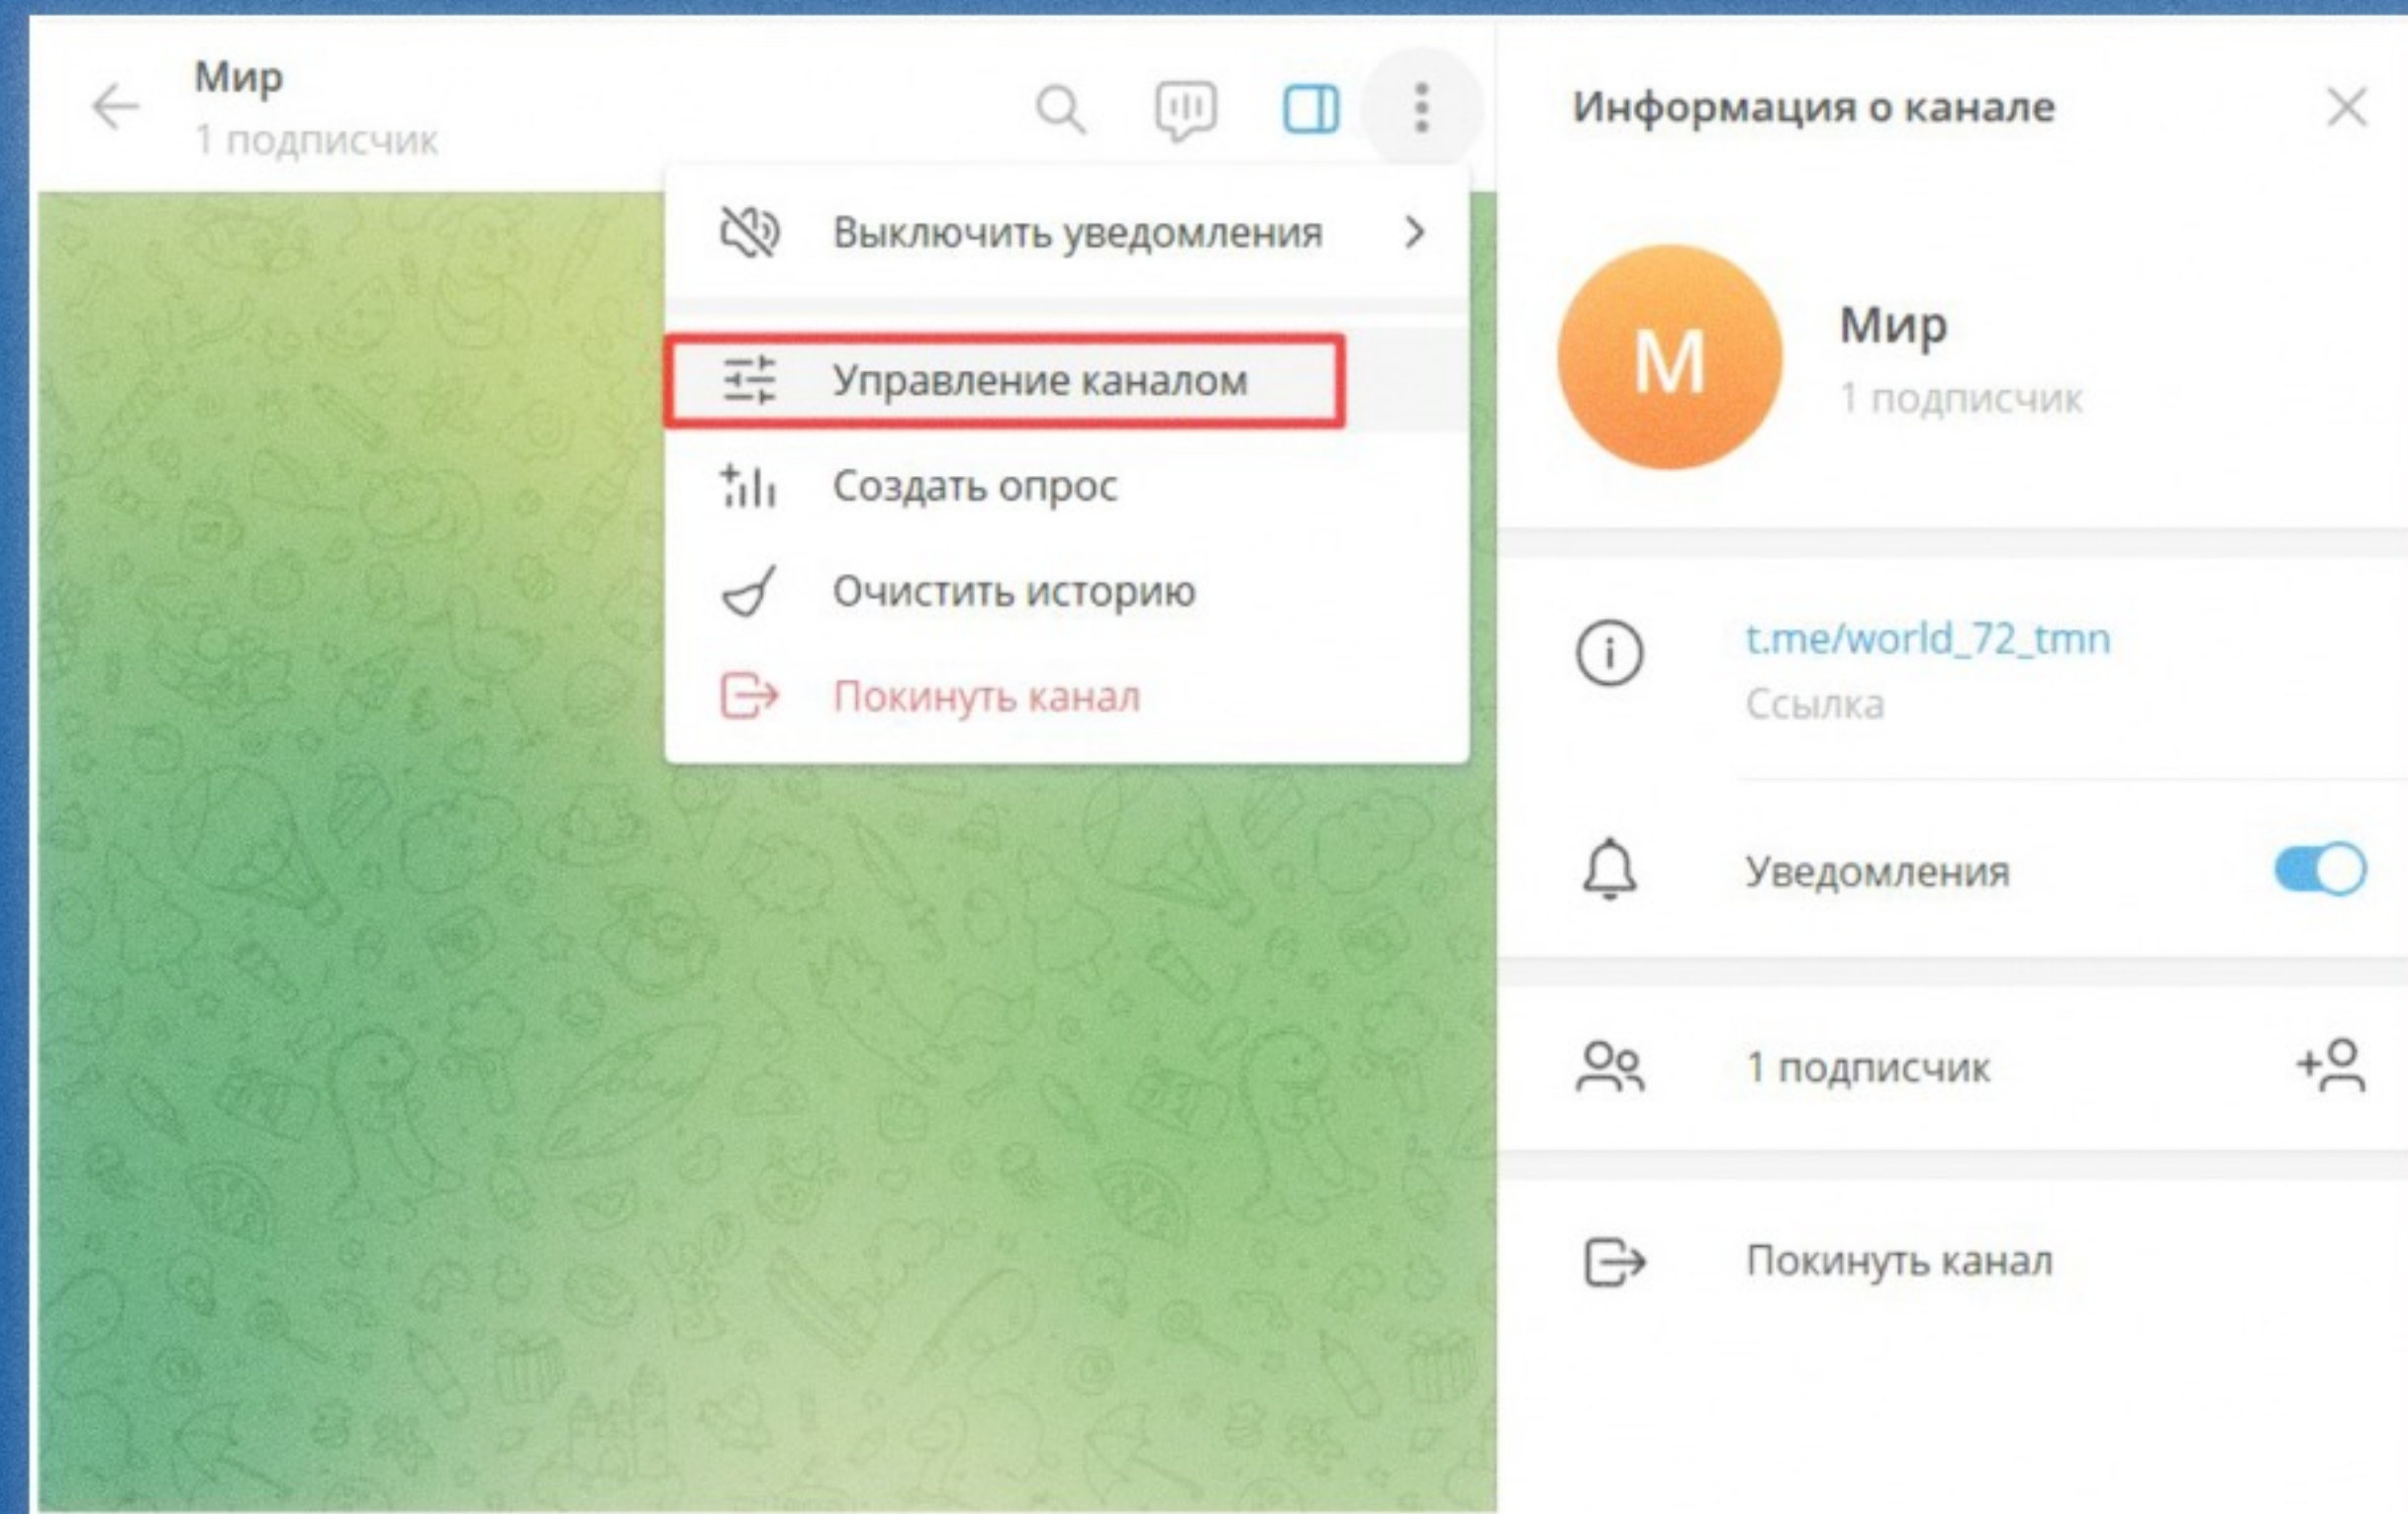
Мир
1 подписчик

Выключить уведомления
Управление каналом
Создать опрос
Очистить историю
Покинуть канал

Информация о канале

M
Мир
1 подписчик

t.me/world_72_tmn
Ссылка

Уведомления

1 подписчик

Покинуть канал